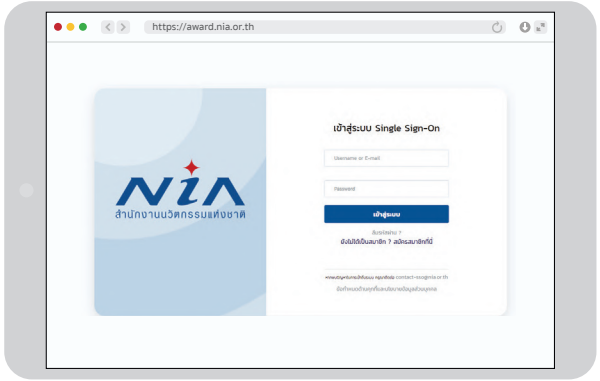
https://award.nia.or.th

NIA
สำนักงานนวัตกรรมแห่งชาติ

เข้าสู่ระบบ Single Sign-On

Username or E-mail

Password

เข้าสู่ระบบ

ลืมรหัสผ่าน ?
ยังไม่ได้เป็นสมาชิก ? สมัครสมาชิกที่นี่

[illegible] contact-sso@nia.or.th
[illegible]